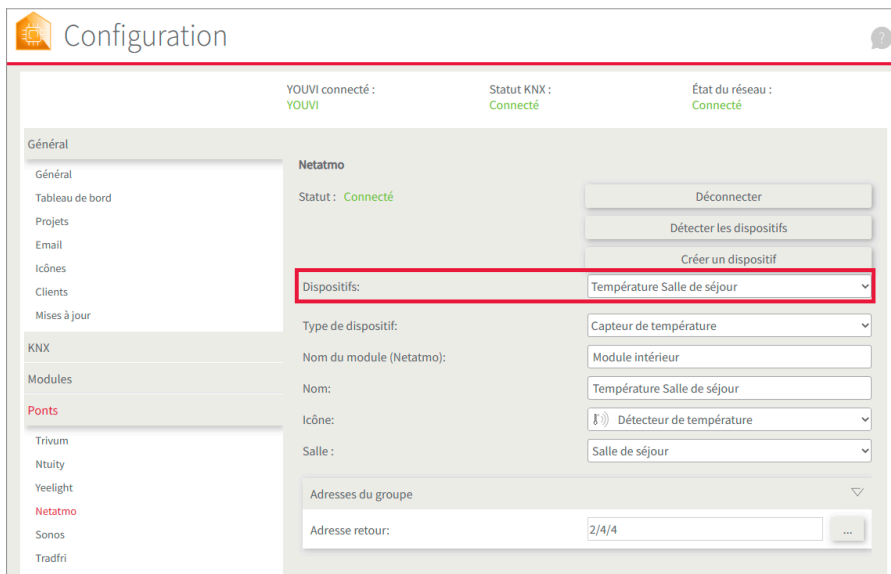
Configuration

YOUVI connecté :
YOUVI

Statut KNX :
Connecté

État du réseau :
Connecté

Général
Général
Tableau de bord
Projets
Email
Icônes
Clients
Mises à jour
KNX
Modules
Ponts
Trivum
Ntuity
Yeelight
Netatmo
Sonos
Tradfri

Netatmo

Statut : Connecté

Déconnecter
Détecter les dispositifs
Créer un dispositif

Dispositifs: Température Salle de séjour
Type de dispositif: Capteur de température
Nom du module (Netatmo): Module intérieur
Nom: Température Salle de séjour
Icône: Détecteur de température
Salle : Salle de séjour

Adresses du groupe
Adresse retour: 2/4/4 ...